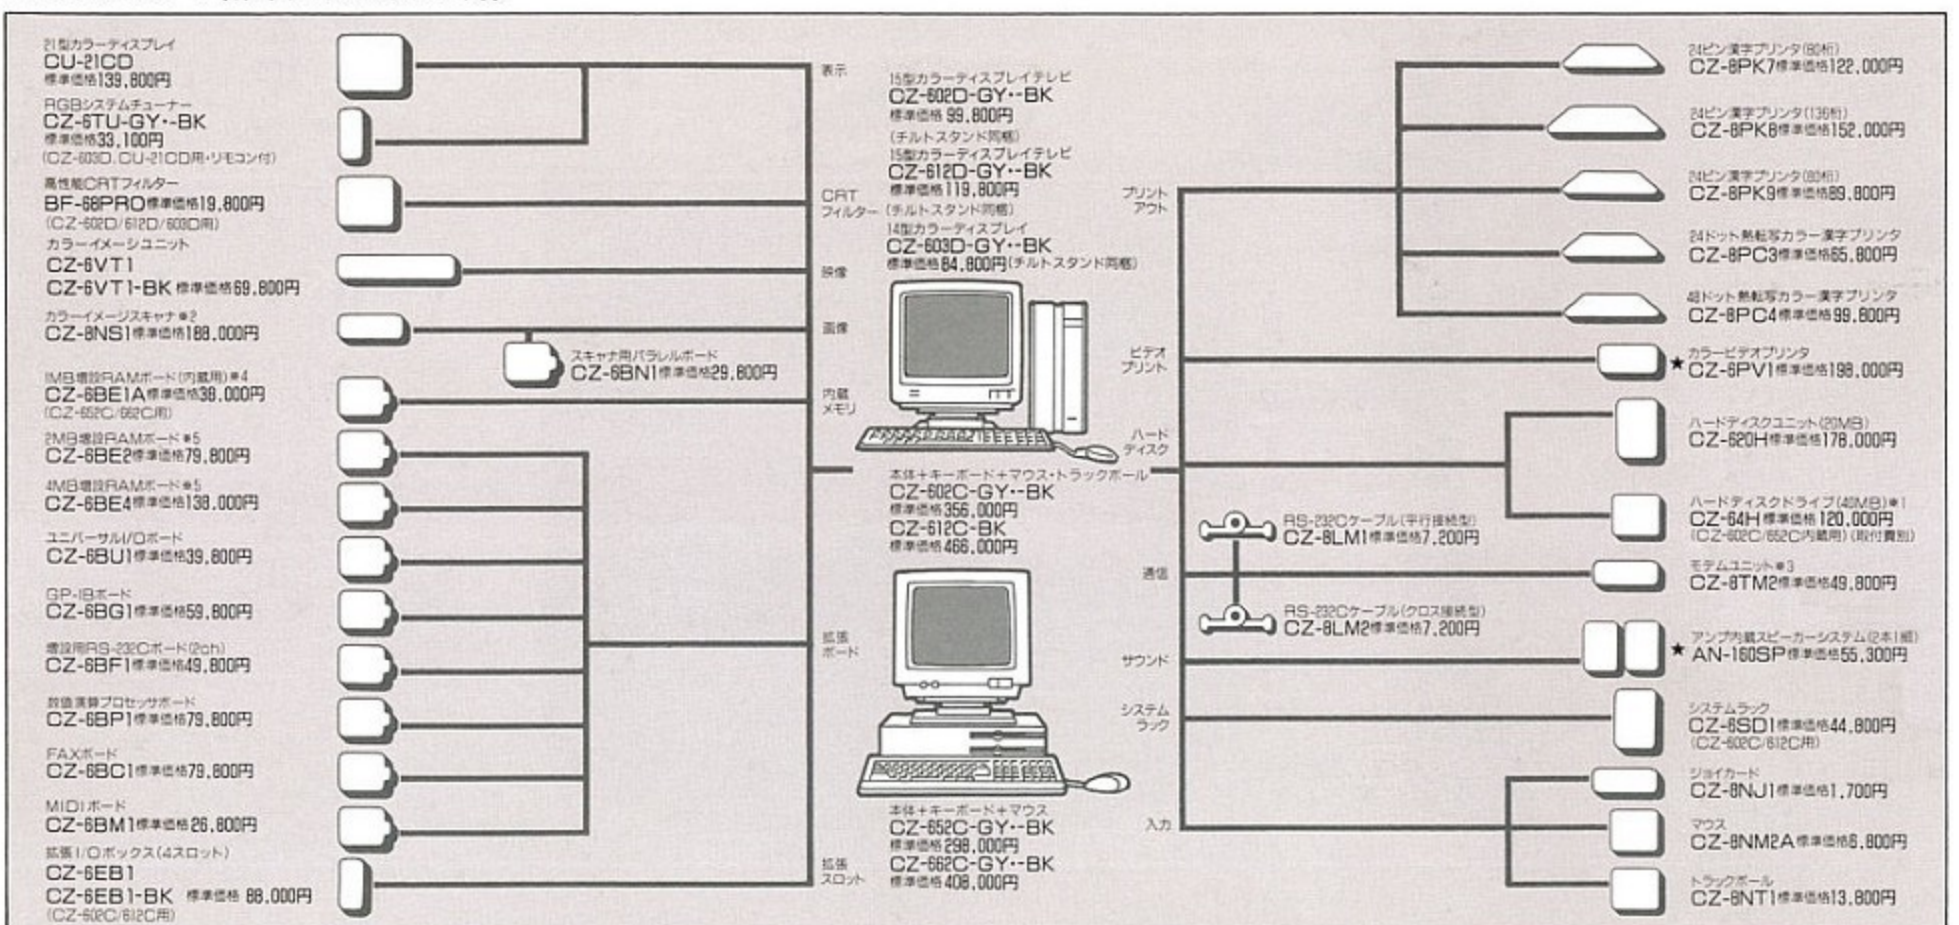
21型カラーディスプレイ
CU-21CD
標準価格139,800円

RGBシステムチューナー
CZ-6TU-GY・BK
標準価格33,100円
(CZ-603D、CU-21CD用・リモコン付)

高性能CRTフィルター
BF-68PRO 標準価格19,800円
(CZ-602D/612D/603D用)

カラーイメージユニット
CZ-6VT1
CZ-6VT1-BK 標準価格69,800円

カラーイメージスキャナ＊2
CZ-8NS1 標準価格188,000円

スキャナ用パラレルボード
CZ-6BN1 標準価格29,800円

1MB増設RAMボード(内蔵用)＊4
CZ-6BE1A 標準価格38,000円
(CZ-652C/662C用)

2MB増設RAMボード＊5
CZ-6BE2 標準価格79,800円

4MB増設RAMボード＊5
CZ-6BE4 標準価格138,000円

ユニバーサルI/Oボード
CZ-6BU1 標準価格39,800円

GP-IBボード
CZ-6BG1 標準価格59,800円

増設用RS-232Cボード(2ch)
CZ-6BF1 標準価格49,800円

数値演算プロセッサボード
CZ-6BP1 標準価格79,800円

FAXボード
CZ-6BC1 標準価格79,800円

MIDIボード
CZ-6BM1 標準価格26,800円

拡張I/Oボックス(4スロット)
CZ-6EB1
CZ-6EB1-BK 標準価格88,000円
(CZ-602C/612C用)

表示
CRT
フィルター
映像
画像
内蔵
メモリ
拡張
ボード
拡張
スロット

15型カラーディスプレイテレビ
CZ-602D-GY・BK
標準価格99,800円
(チルトスタンド同梱)
15型カラーディスプレイテレビ
CZ-612D-GY・BK
標準価格119,800円
(チルトスタンド同梱)
14型カラーディスプレイ
CZ-603D-GY・BK
標準価格84,800円(チルトスタンド同梱)

本体+キーボード+マウス・トラックボール
CZ-602C-GY・BK
標準価格356,000円
CZ-612C-BK
標準価格466,000円

本体+キーボード+マウス
CZ-652C-GY・BK
標準価格298,000円
CZ-662C-GY・BK
標準価格408,000円

プリント
アウト
ビデオ
プリント
ハード
ディスク
通信
サウンド
システム
ラック
入力

24ピン漢字プリンタ(80桁)
CZ-8PK7 標準価格122,000円

24ピン漢字プリンタ(136桁)
CZ-8PK8 標準価格152,000円

24ピン漢字プリンタ(80桁)
CZ-8PK9 標準価格89,800円

24ドット熱転写カラー漢字プリンタ
CZ-8PC3 標準価格65,800円

48ドット熱転写カラー漢字プリンタ
CZ-8PC4 標準価格99,800円

★ カラービデオプリンタ
CZ-6PV1 標準価格198,000円

ハードディスクユニット(20MB)
CZ-620H 標準価格178,000円

ハードディスクドライブ(40MB)＊1
CZ-64H 標準価格120,000円
(CZ-602C/652C内蔵用)(取付費別)

RS-232Cケーブル(平行接続型)
CZ-8LM1 標準価格7,200円

モデムユニット＊3
CZ-8TM2 標準価格49,800円

RS-232Cケーブル(クロス接続型)
CZ-8LM2 標準価格7,200円

★ アンプ内蔵スピーカーシステム(2本1組)
AN-160SP 標準価格55,300円

システムラック
CZ-6SD1 標準価格44,800円
(CZ-602C/612C用)

ジョイカード
CZ-8NJ1 標準価格1,700円

マウス
CZ-8NM2A 標準価格6,800円

トラックボール
CZ-8NT1 標準価格13,800円